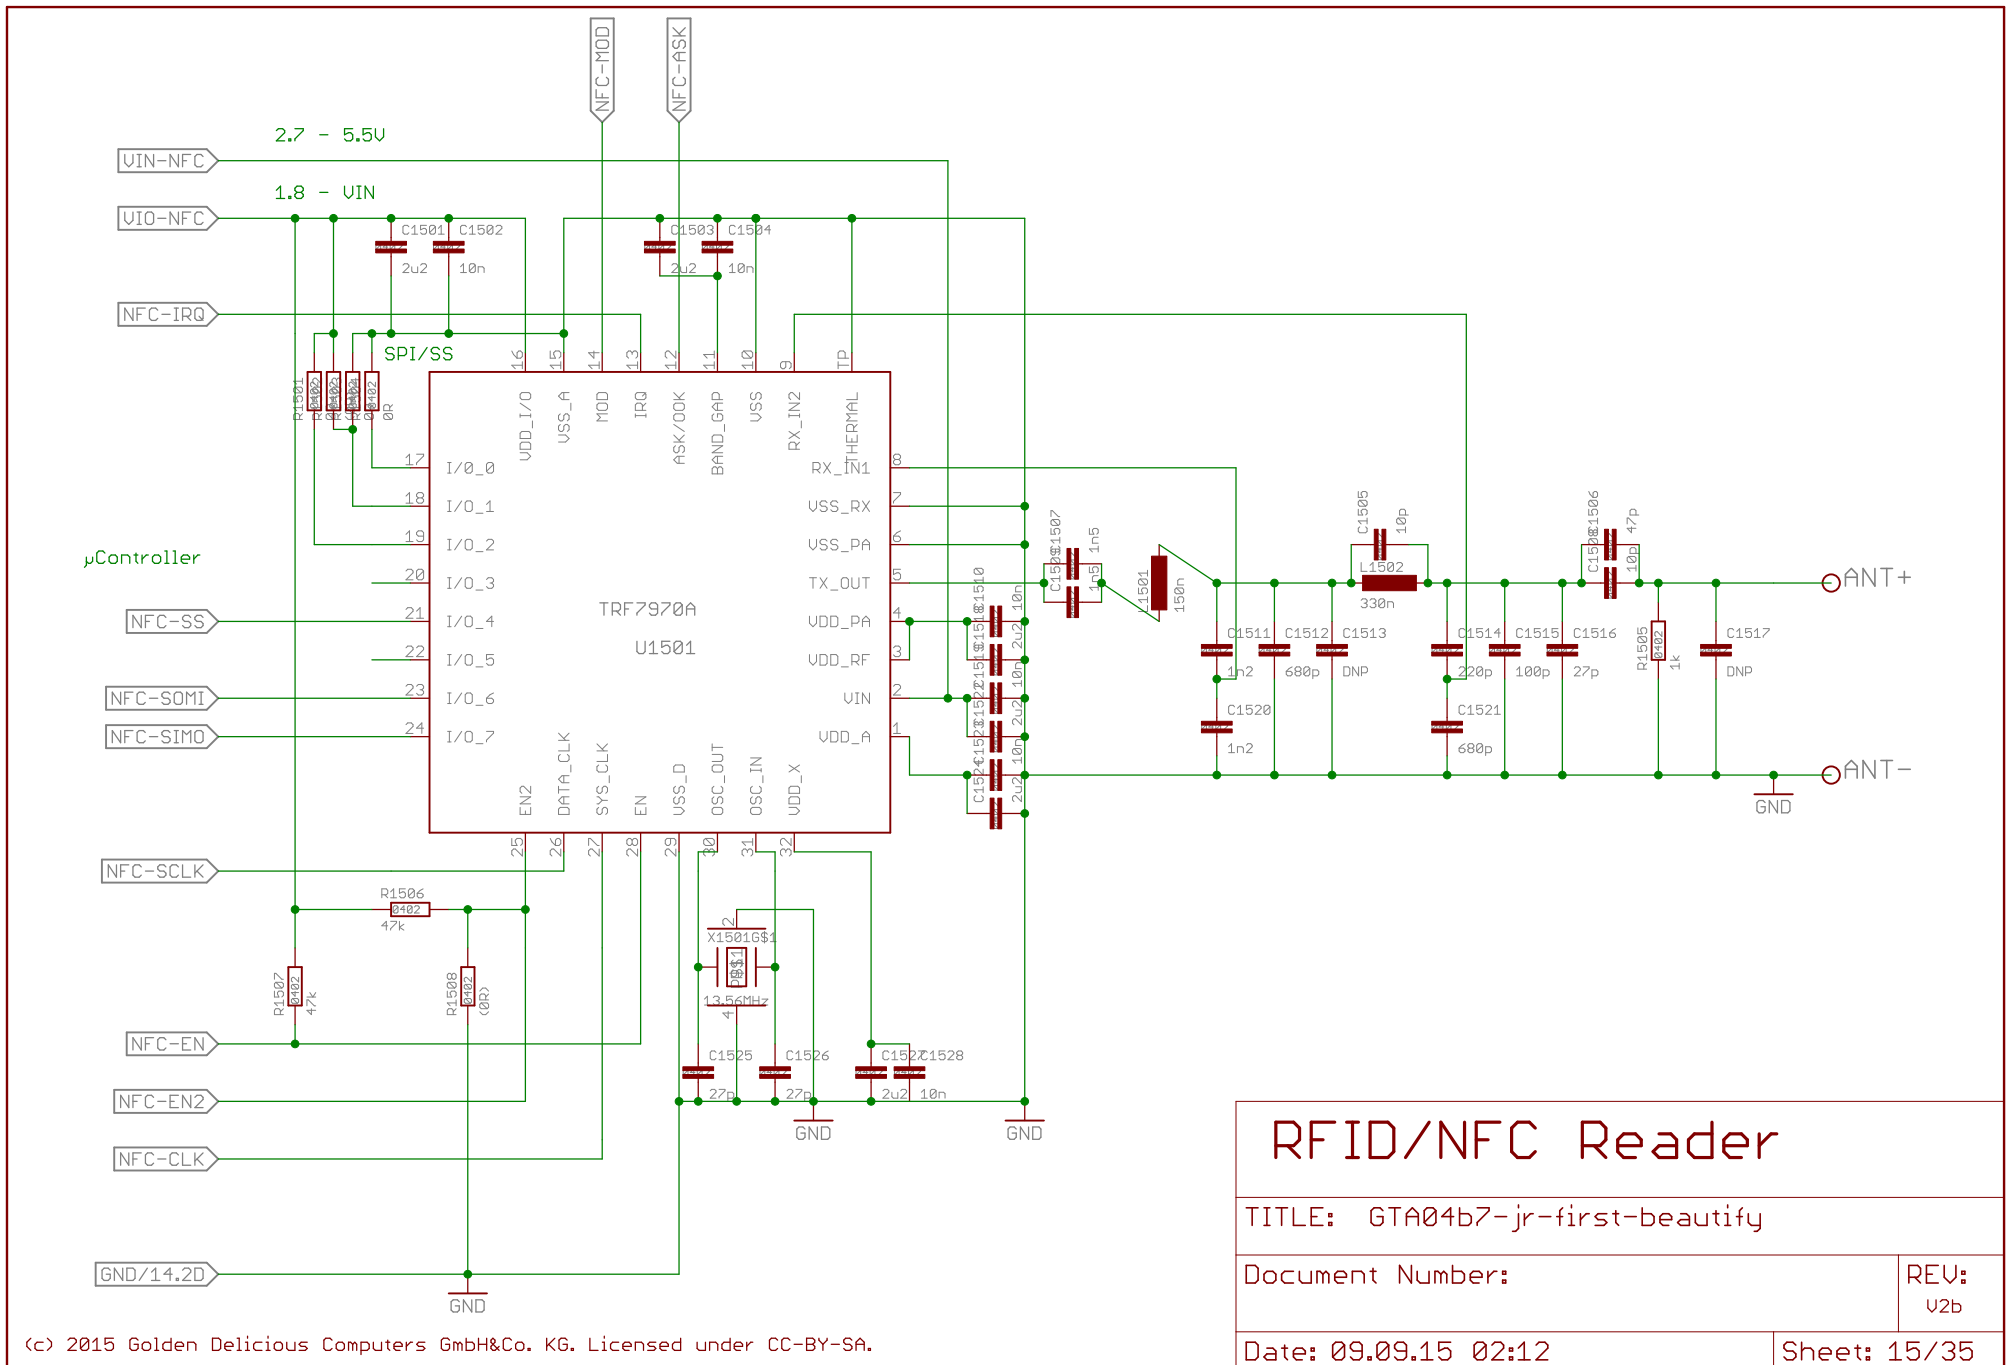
NFC-MOD
NFC-ASK
2.7 - 5.5V
VIN-NFC
1.8 - VIN
VIO-NFC
C1501 C1502
2u2 10n
C1503 C1504
2u2 10n
NFC-IRQ
SPI/SS
16 15 14 13 12 11 10 9 TP
VDD_I/O VSS_A MOD IRQ ASK/OOK BAND_GAP VSS RX_IN2 THERMAL
R1501
0R
17 I/O_0
18 I/O_1
19 I/O_2
20 I/O_3
21 I/O_4
22 I/O_5
23 I/O_6
24 I/O_7
µController
NFC-SS
NFC-SOMI
NFC-SIMO
TRF7970A
U1501
RX_IN1 8
VSS_RX 7
VSS_PA 6
TX_OUT 5
VDD_PA 4
VDD_RF 3
VIN 2
VDD_A 1
EN2 DATA_CLK SYS_CLK EN VSS_D OSC_OUT OSC_IN VDD_X
25 26 27 28 29 30 31 32
C1507 1n5
L1501 150n
C1505 10p
L1502 330n
C1506 47p
10p
C1510 10n 2u2 10n 2u2 10n 2u2
C1511 C1512 C1513
1n2 680p DNP
C1520 1n2
C1514 C1515 C1516
220p 100p 27p
C1521 680p
R1505 1k
C1517 DNP
ANT+
ANT-
GND
NFC-SCLK
R1506 0402 47k
R1507 0402 47k
R1508 0402 (0R)
X1501G$1
13.56MHz
NFC-EN
NFC-EN2
NFC-CLK
C1525 27p
C1526 27p
C1527 C1528 2u2 10n
GND
GND
GND/14.2D
GND
(c) 2015 Golden Delicious Computers GmbH&Co. KG. Licensed under CC-BY-SA.
RFID/NFC Reader
TITLE: GTA04b7-jr-first-beautify
Document Number:
REV:
V2b
Date: 09.09.15 02:12
Sheet: 15/35